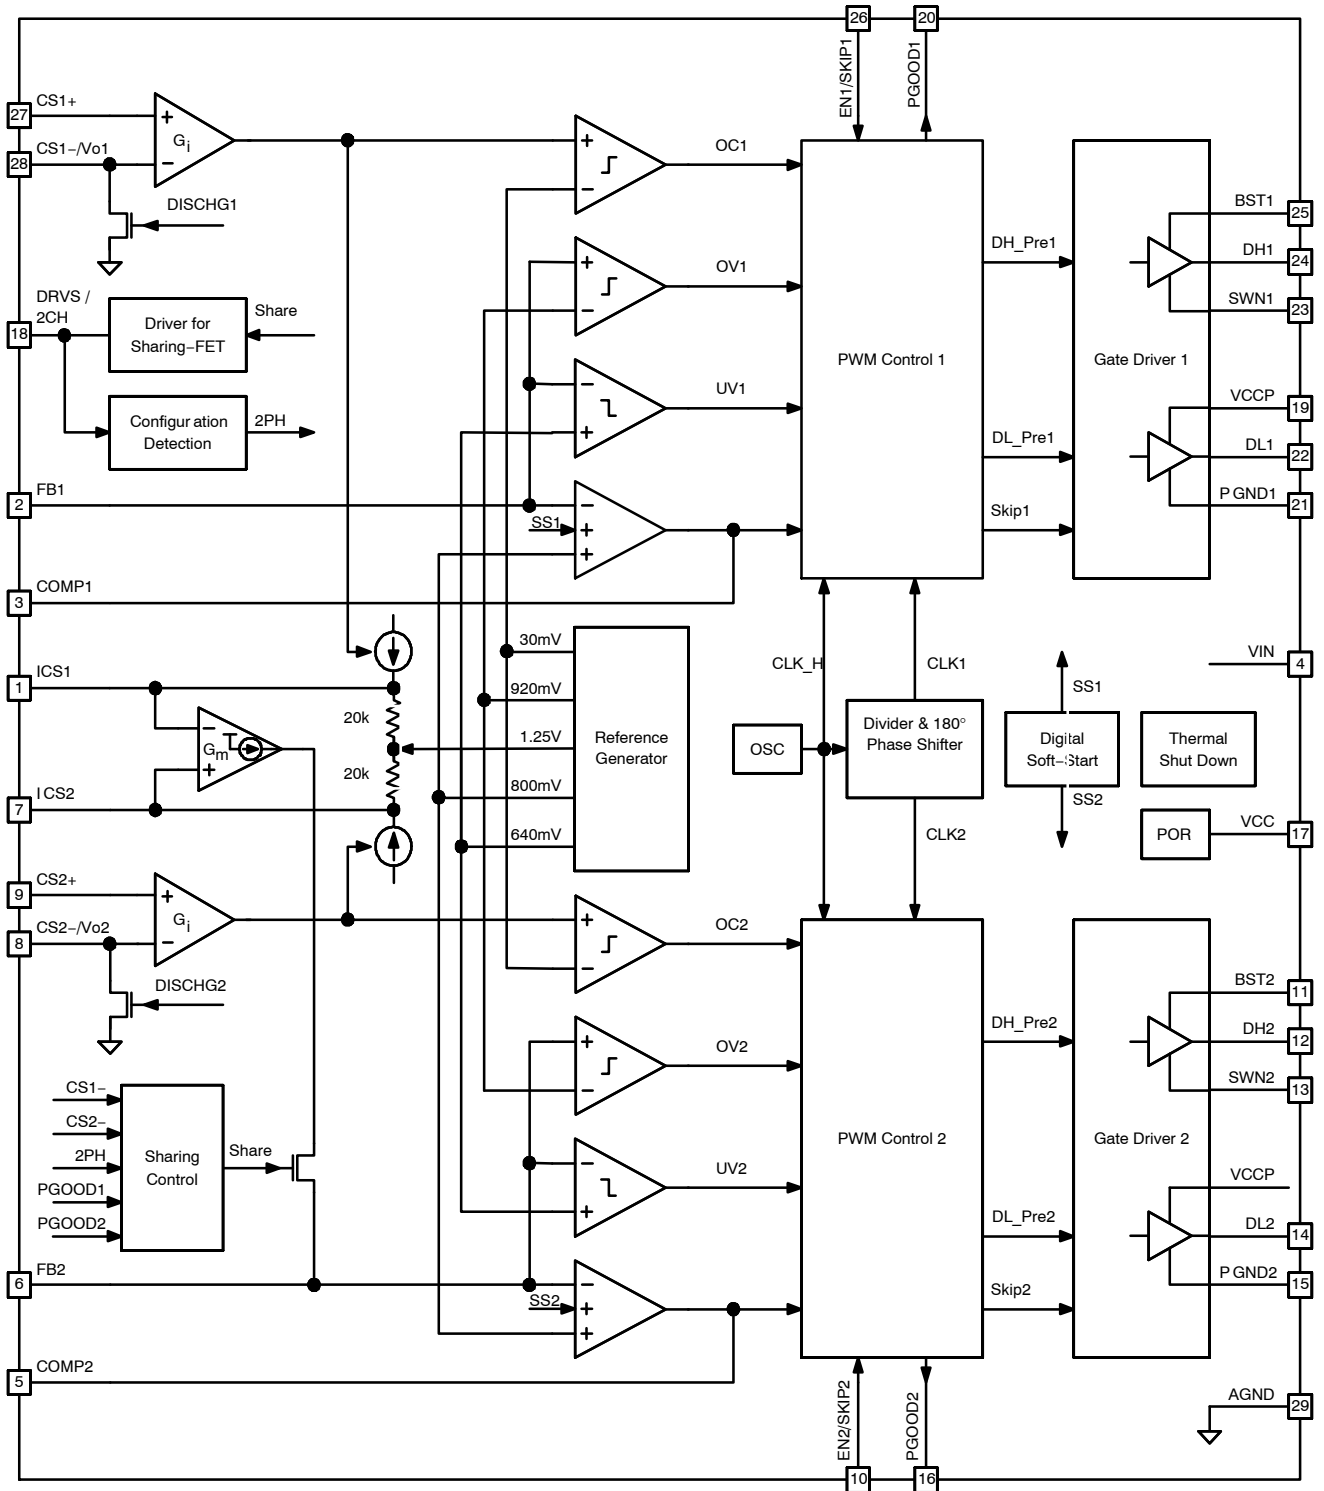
26
20
EN1/SKIP1
PGOOD1
27
CS1+
28
CS1−/Vo1
$G_i$
DISCHG1
OC1
OV1
UV1
PWM Control 1
DH_Pre1
DL_Pre1
Skip1
Gate Driver 1
BST1
25
DH1
24
SWN1
23
VCCP
19
DL1
22
P GND1
21
18
DRVS / 2CH
Driver for Sharing−FET
Share
Configur ation Detection
2PH
2
FB1
SS1
3
COMP1
30mV
920mV
1.25V
800mV
640mV
Reference Generator
CLK_H
CLK1
OSC
Divider & 180° Phase Shifter
CLK2
SS1
Digital Soft−Start
SS2
Thermal Shut Down
VIN
4
POR
VCC
17
1
ICS1
20k
20k
$G_m$
7
I CS2
9
CS2+
8
CS2−/Vo2
$G_i$
DISCHG2
OC2
OV2
UV2
PWM Control 2
DH_Pre2
DL_Pre2
Skip2
Gate Driver 2
BST2
11
DH2
12
SWN2
13
VCCP
DL2
14
P GND2
15
CS1−
CS2−
2PH
PGOOD1
PGOOD2
Sharing Control
Share
6
FB2
SS2
5
COMP2
AGND
29
EN2/SKIP2
PGOOD2
10
16